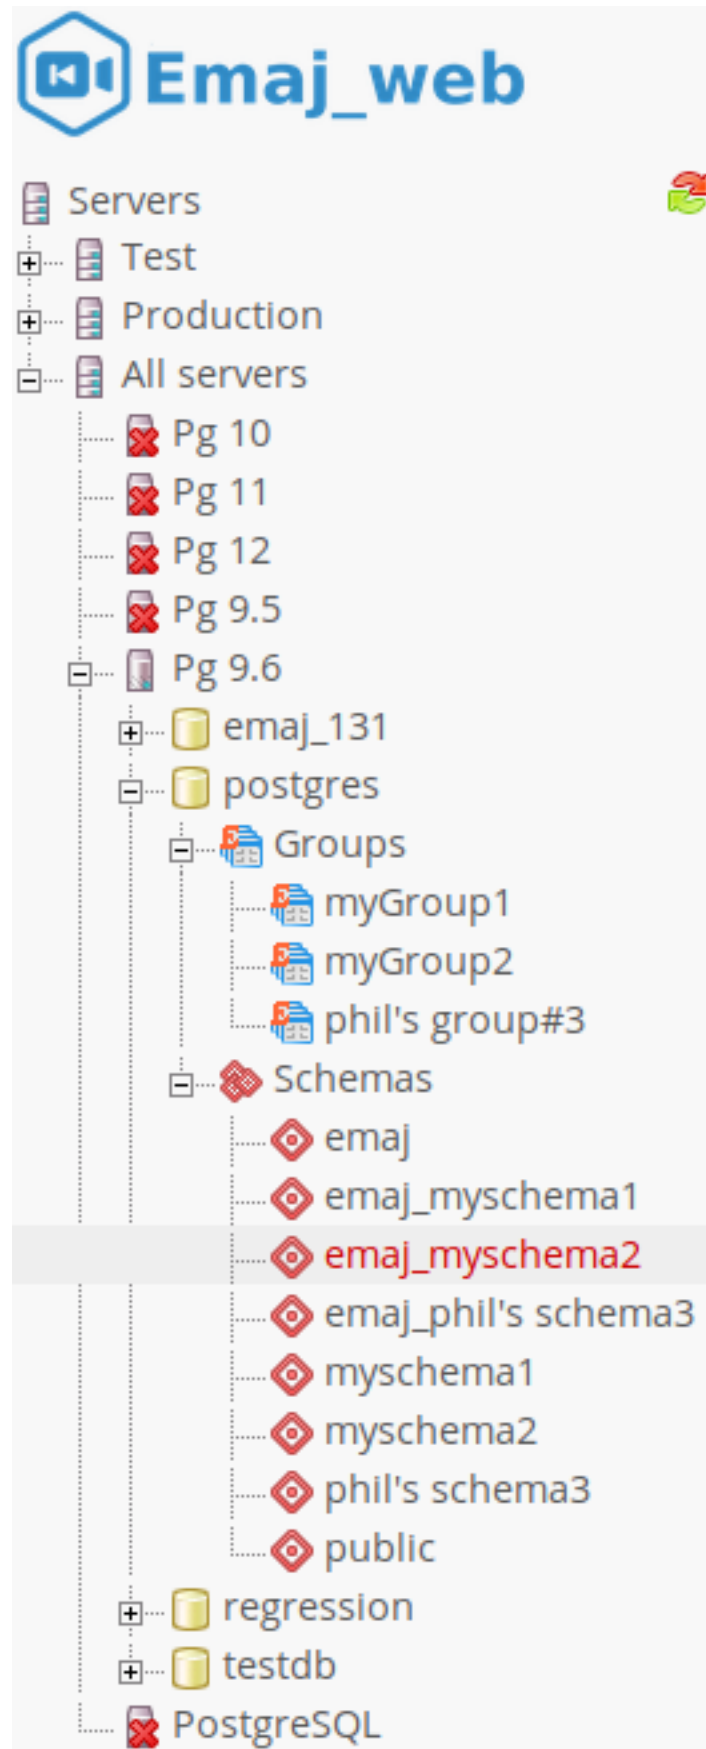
Emaj_web

Servers
Test
Production
All servers
Pg 10
Pg 11
Pg 12
Pg 9.5
Pg 9.6
emaj_131
postgres
Groups
myGroup1
myGroup2
phil's group#3
Schemas
emaj
emaj_myschema1
emaj_myschema2
emaj_phil's schema3
myschema1
myschema2
phil's schema3
public
regression
testdb
PostgreSQL